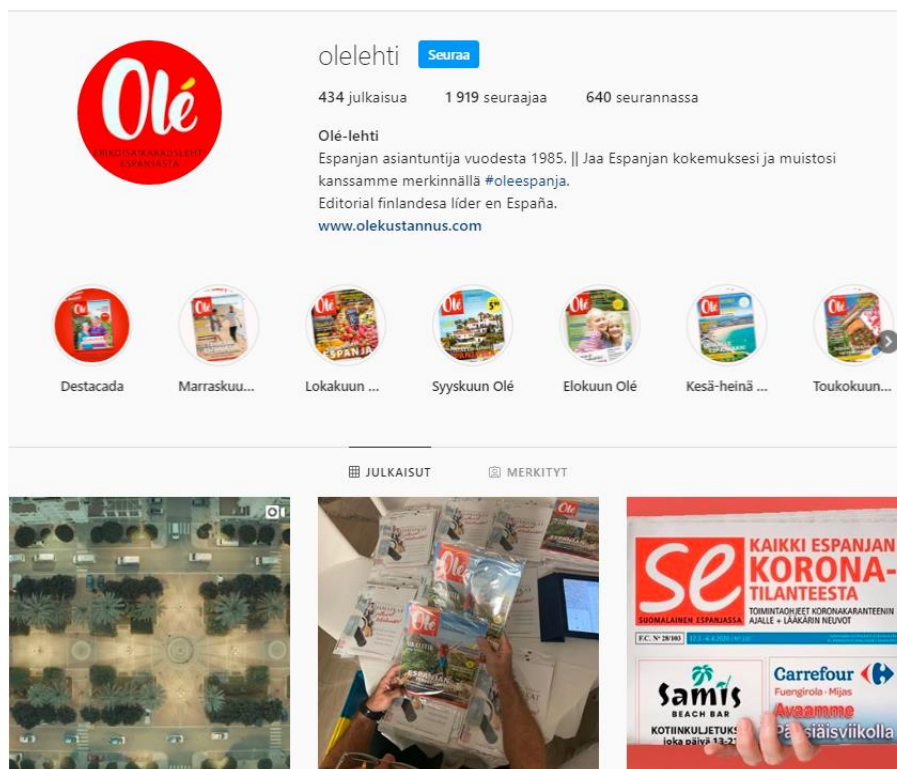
Olé
ERIKOISAIKAKAUSLEHTI ESPANJASTA

olelehti Seuraa

434 julkaisua 1 919 seuraajaa 640 seurannassa

Olé-lehti
Espanjan asiantuntija vuodesta 1985. || Jaa Espanjan kokemuksesi ja muistosi kanssamme merkinnällä #oleespanja.
Editorial finlandesa líder en España.
www.olekustannus.com

Destacada Marraskuu... Lokakuun ... Syyskuun Olé Elokuun Olé Kesä-heinä ... Toukokuun...

JULKAISUT MERKITYT

Olé

Se SUOMALAINEN ESPANJASSA
KAIKKI ESPANJAN KORONA-TILANTEESTA
TOIMINTAOHJEET KORONAKARANTEENIN AJALLE • LÄÄKÄRIN NEUVOT
F.C. Nº 28/103

Samis BEACH BAR
KOTIINKULJETUKS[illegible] joka päivä 13-2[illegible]

Carrefour Fuengirola · Mijas
Avaamme Pääsiäisviikolla